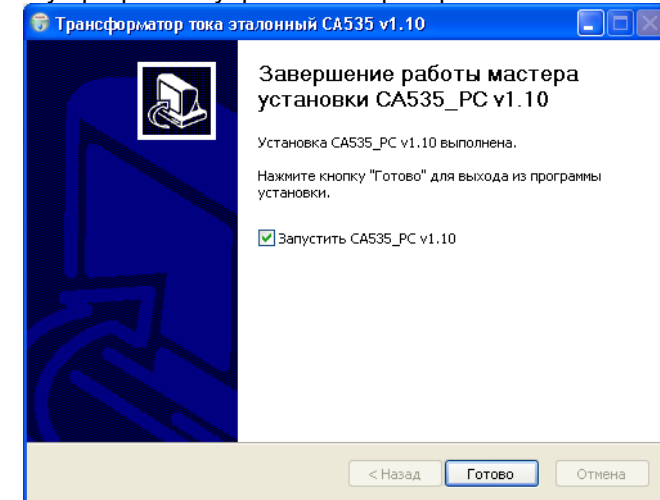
Трансформатор тока эталонный CA535 v1.10

Завершение работы мастера установки CA535_PC v1.10

Установка CA535_PC v1.10 выполнена.

Нажмите кнопку "Готово" для выхода из программы установки.

Запустить CA535_PC v1.10

< Назад

Готово

Отмена